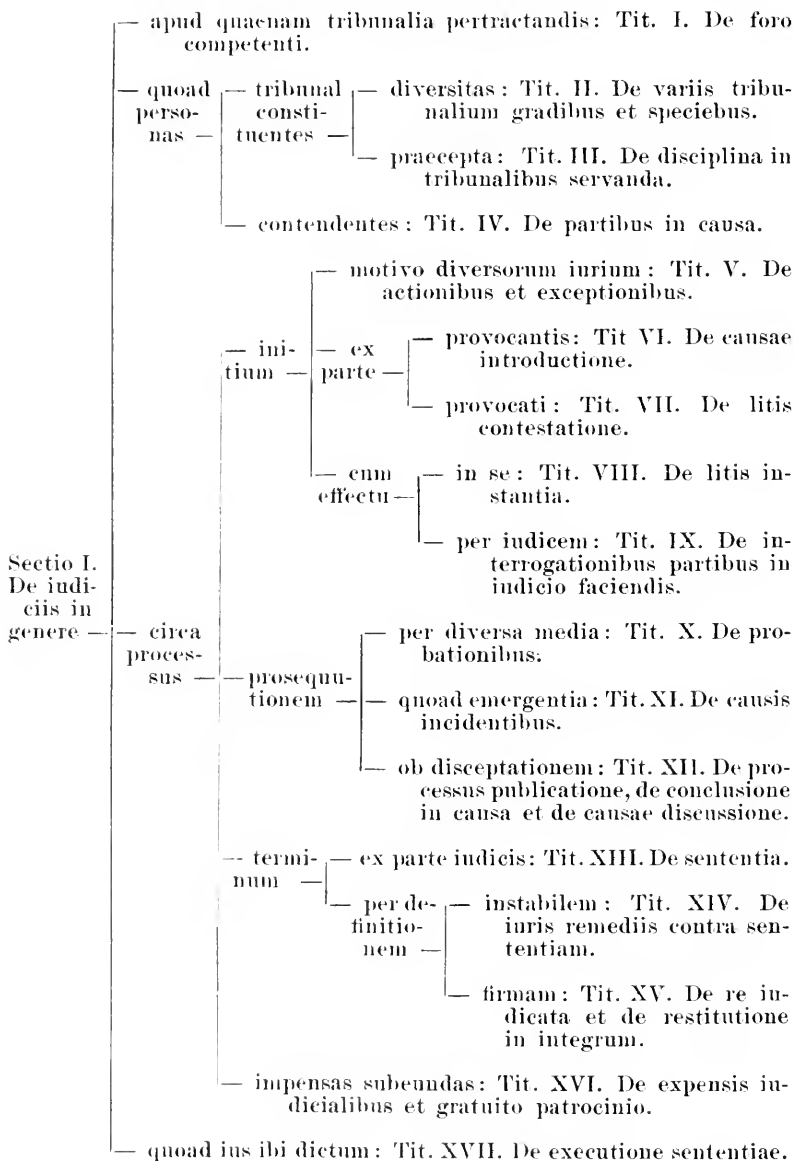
Sectio I. De iudiciis in genere

— apud quaenam tribunalia pertractandis: Tit. I. De foro competenti.

— quoad personas — tribunal constituentes — diversitas: Tit. II. De variis tribunalium gradibus et speciebus.

— praecepta: Tit. III. De disciplina in tribunalibus servanda.

— contendentes: Tit. IV. De partibus in causa.

— circa processus — initium — motivo diversorum iurium: Tit. V. De actionibus et exceptionibus.

— ex parte — provocantis: Tit VI. De causae introductione.

— provocati: Tit. VII. De litis contestatione.

— cum effectu — in se: Tit. VIII. De litis instantia.

— per iudicem: Tit. IX. De interrogationibus partibus in iudicio faciendis.

— prosequutionem — per diversa media: Tit. X. De probationibus.

— quoad emergentia: Tit. XI. De causis incidentibus.

— ob disceptationem: Tit. XII. De processus publicatione, de conclusione in causa et de causae discussione.

— terminum — ex parte iudicis: Tit. XIII. De sententia.

— per definitionem — instabilem: Tit. XIV. De iuris remediis contra sententiam.

— firmam: Tit. XV. De re iudicata et de restitutione in integrum.

— impensas subeundas: Tit. XVI. De expensis iudicialibus et gratuito patrocinio.

— quoad ius ibi dictum: Tit. XVII. De executione sententiae.